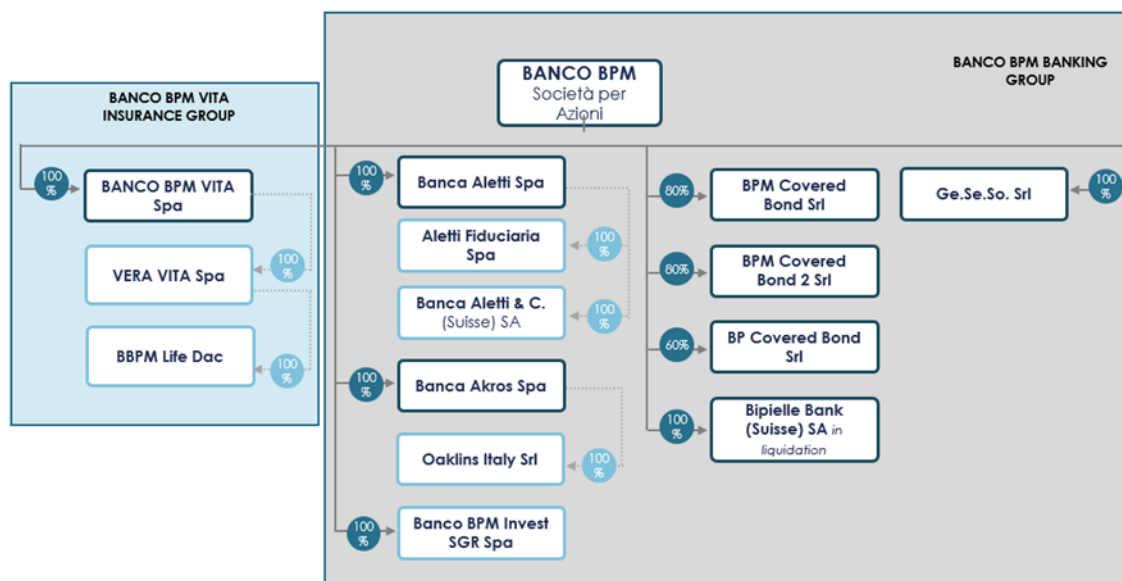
BANCO BPM BANKING GROUP

BANCO BPM
Società per Azioni

BANCO BPM VITA INSURANCE GROUP

100 %
BANCO BPM VITA Spa

100 %
VERA VITA Spa

100 %
BBPM Life Dac

100 %
Banca Aletti Spa

100 %
Aletti Fiduciaria Spa

100 %
Banca Aletti & C. (Suisse) SA

100 %
Banca Akros Spa

100 %
Oaklins Italy Srl

100 %
Banco BPM Invest SGR Spa

80%
BPM Covered Bond Srl

80%
BPM Covered Bond 2 Srl

60%
BP Covered Bond Srl

100 %
Bipielle Bank (Suisse) SA in liquidation

100 %
Ge.Se.So. Srl